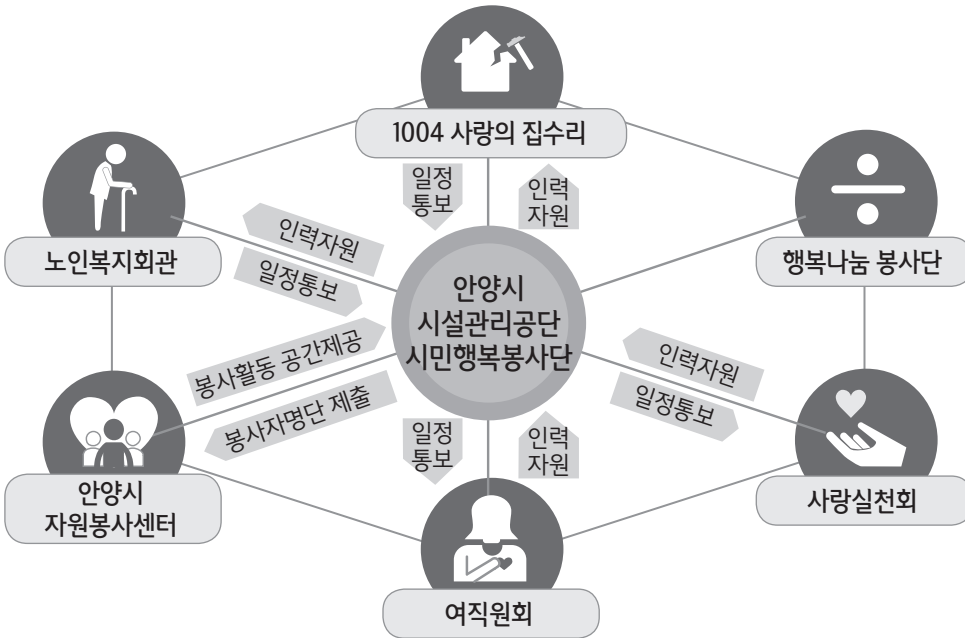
1004 사랑의 집수리

일정
통보

인력
자원

노인복지회관

인력자원

일정통보

행복나눔 봉사단

안양시
시설관리공단
시민행복봉사단

봉사활동 공간제공

봉사자명단 제출

인력자원

일정통보

일정
통보

인력
자원

안양시
자원봉사센터

사랑실천회

여직원회